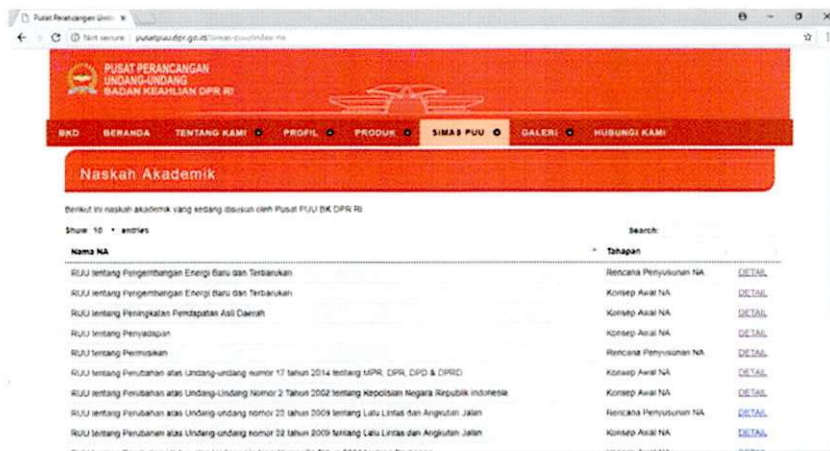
Pusat Perancangan Undn ×

Not secure | puuipuu.dpr.go.id/simas-puu/index-na

PUSAT PERANCANGAN UNDANG-UNDANG BADAN KEAHLIAN DPR RI

BKD BERANDA TENTANG KAMI PROFIL PRODUK SIMAS PUU GALERI HUBUNGI KAMI

Naskah Akademik

Berikut ini naskah akademik yang sedang disusun oleh Pusat PUU BK DPR RI

Show 10 entries Search:

| Nama NA | Tahapan | |
|---|---|---|
| RUU tentang Pengembangan Energi Baru dan Terbarukan | Rencana Penyusunan NA | DETAIL |
| RUU tentang Pengembangan Energi Baru dan Terbarukan | Konsep Awal NA | DETAIL |
| RUU tentang Peningkatan Pendapatan Asli Daerah | Konsep Awal NA | DETAIL |
| RUU tentang Penyadapan | Konsep Awal NA | DETAIL |
| RUU tentang Permusikan | Rencana Penyusunan NA | DETAIL |
| RUU tentang Perubahan atas Undang-undang nomor 17 tahun 2014 tentang MPR, DPR, DPD & DPRD | Konsep Awal NA | DETAIL |
| RUU tentang Perubahan atas Undang-Undang Nomor 2 Tahun 2002 tentang Kepolisian Negara Republik Indonesia | Konsep Awal NA | DETAIL |
| RUU tentang Perubahan atas Undang-undang nomor 22 tahun 2009 tentang Lalu Lintas dan Angkutan Jalan | Rencana Penyusunan NA | DETAIL |
| RUU tentang Perubahan atas Undang-undang nomor 22 tahun 2009 tentang Lalu Lintas dan Angkutan Jalan | Konsep Awal NA | DETAIL |
| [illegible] | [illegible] | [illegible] |